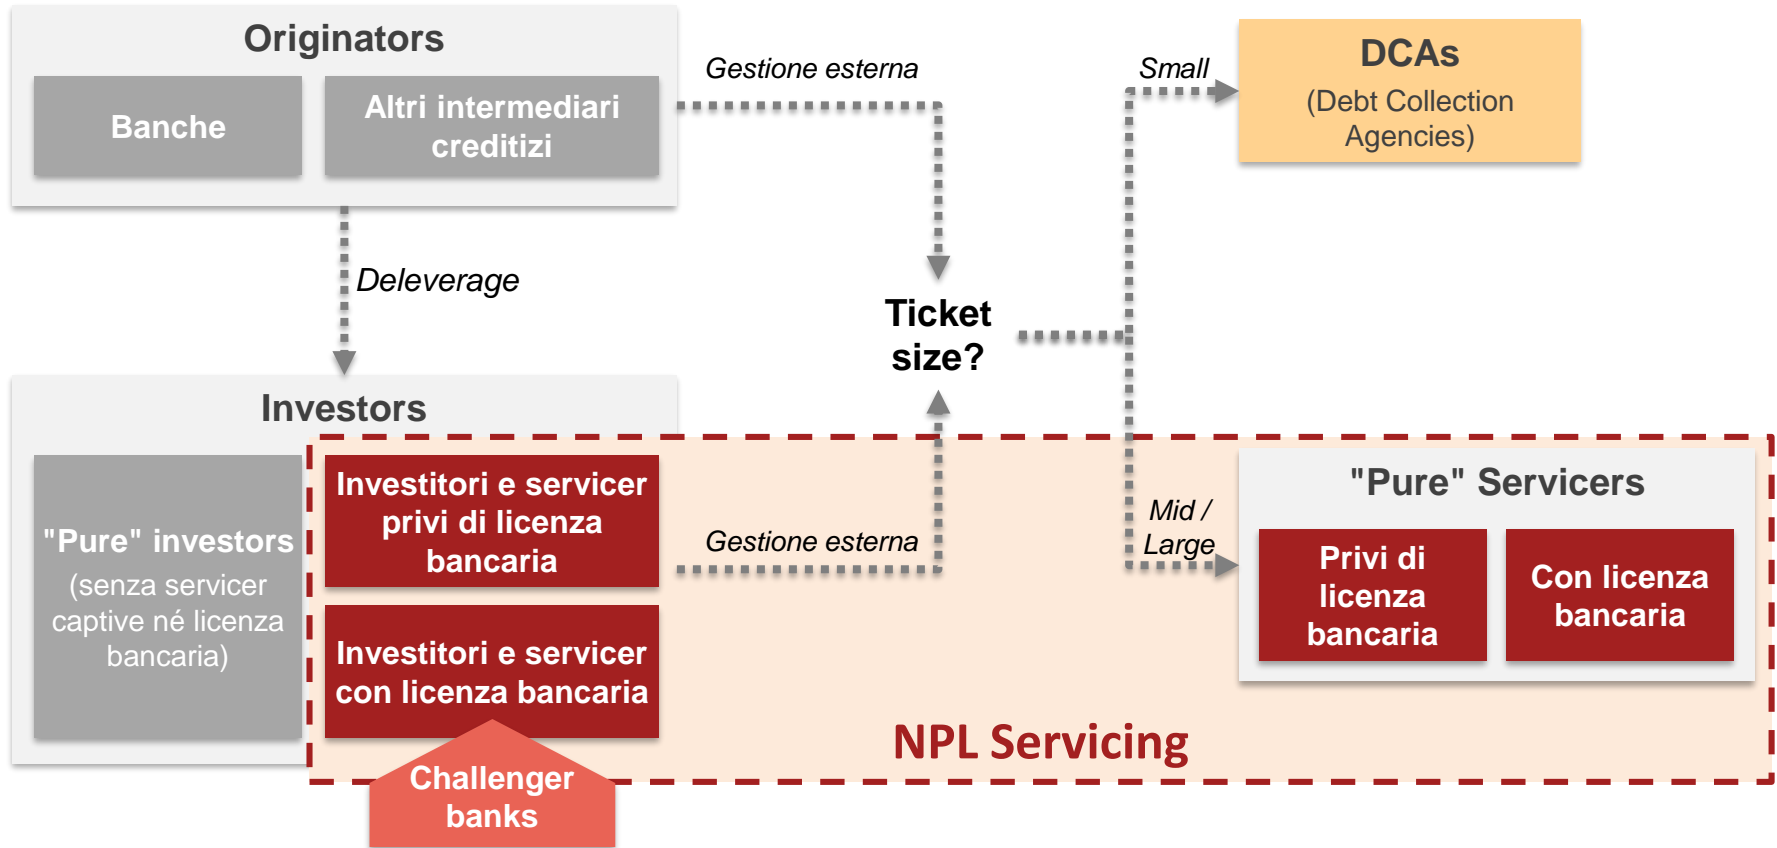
Originators

Banche

Altri intermediari creditizi

Gestione esterna

Small

DCAs
(Debt Collection Agencies)

Deleverage

Ticket size?

Investors

"Pure" investors
(senza servicer captive né licenza bancaria)

Investitori e servicer privi di licenza bancaria

Investitori e servicer con licenza bancaria

Gestione esterna

Mid / Large

"Pure" Servicers

Privi di licenza bancaria

Con licenza bancaria

NPL Servicing

Challenger banks